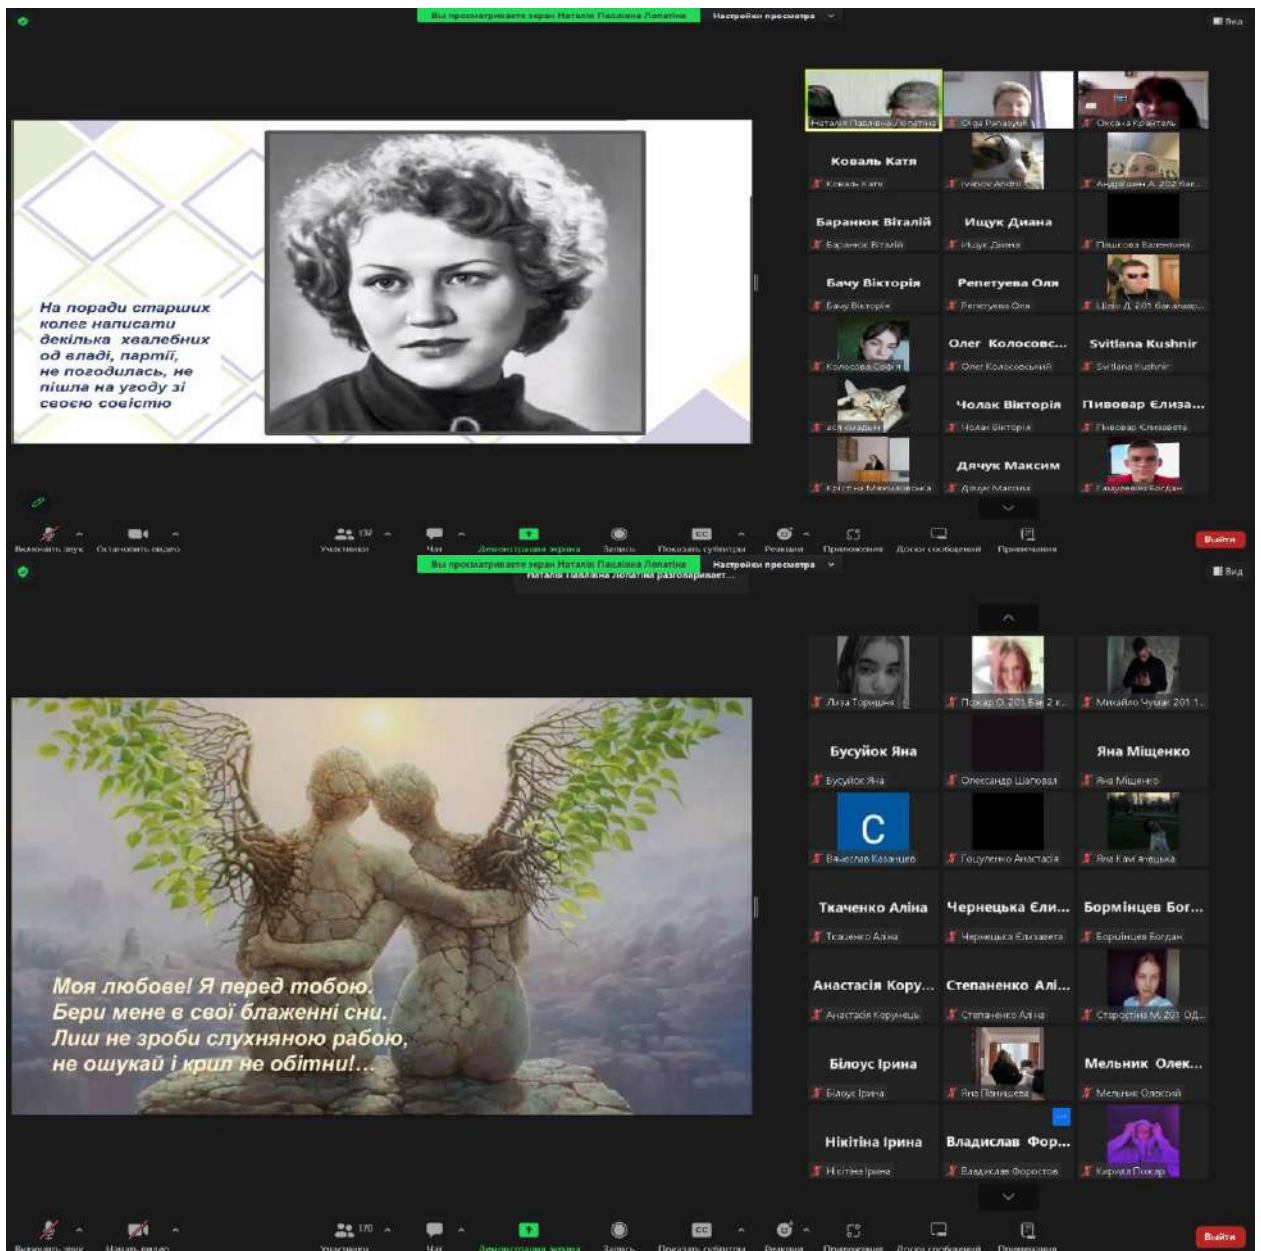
Вы просматриваете экран Наталія Павлівна Лопатіна   Настройки просмотра

Вид

На поради старших колег написати декілька хвалебних од владі, партії, не погодилась, не пішла на угоду зі своєю совістю

Наталія Павлівна Лопатіна   Olga Parasyuk   Оксана Кравталь

Коваль Катя   Коваль Катя   Ivanov Andrii   Андрійчин А. 202 бак...

Баранюк Віталій   Баранюк Віталій   Ищук Диана   Ищук Диана   Пашкова Валентина

Бачу Вікторія   Бачу Вікторія   Репетуева Оля   Репетуева Оля   Цьо Д. 201 бакалавр...

Колесова Софія   Олег Колосовс...   Олег Колосовський   Svitlana Kushnir   Svitlana Kushnir

аск смаднін   Чолак Вікторія   Чолак Вікторія   Пивовар Єлиза...   Пивовар Єлизавета

Крістіна Мамаковська   Дячук Максим   Дячук Максим   Гаврилюк Богдан

Выключить звук   Остановить видео   Участники 132   Чат   Демонстрация экрана   Запись   Показать субтитры   Реакции   Приложения   Доски сообщений   Примечания   Выйти

Вы просматриваете экран Наталія Павлівна Лопатіна   Настройки просмотра
Наталія Павлівна Лопатіна разговаривает...

Вид

Моя любове! Я перед тобою. Бери мене в свої блаженні сни. Лиш не зроби слухняною рабою, не ошукай і крил не обітни!...

Ліза Торицина   Пожар О. 201 Бак 2 к...   Михайло Чуйчак 201 1...

Бусуйок Яна   Бусуйок Яна   Олександр Шаповал   Яна Міщенко   Яна Міщенко

C   Вячеслав Казанцев   Гоцуленко Анастасія   Яна Кам'янецька

Ткаченко Аліна   Ткаченко Аліна   Чернецька Єли...   Чернецька Єлизавета   Бормінцев Бог...   Бормінцев Богдан

Анастасія Кору...   Анастасія Корунець   Степаненко Алі...   Степаненко Аліна   Старостіна М. 201 ОД...

Білоус Ірина   Білоус Ірина   Яна Панищева   Мельник Олек...   Мельник Олексій

Нікітіна Ірина   Нікітіна Ірина   Владислав Фор...   Владислав Форостов   Кирилл Пожар

Включить звук   Начать видео   Участники 170   Чат   Демонстрация экрана   Запись   Показать субтитры   Реакции   Приложения   Доски сообщений   Примечания   Выйти